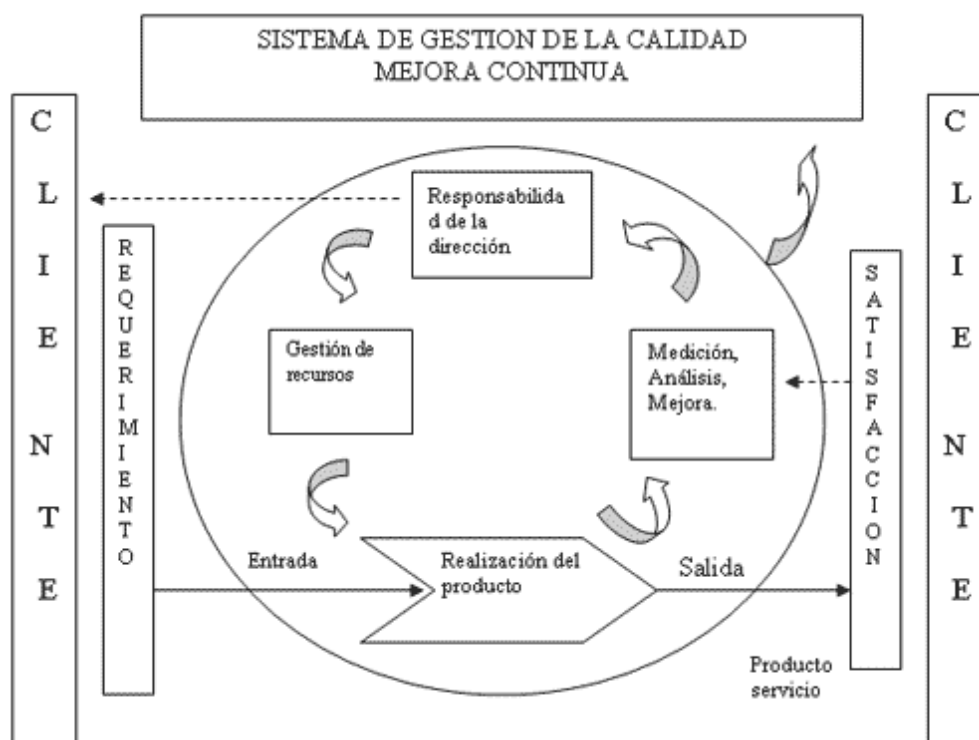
SISTEMA DE GESTION DE LA CALIDAD
MEJORA CONTINUA

C
L
I
E
N
T
E

REQUERIMIENTO

Responsabilidad de la dirección

Gestión de recursos

Medición, Análisis, Mejora.

Entrada

Realización del producto

Salida

SATISFACCION

Producto servicio

C
L
I
E
N
T
E